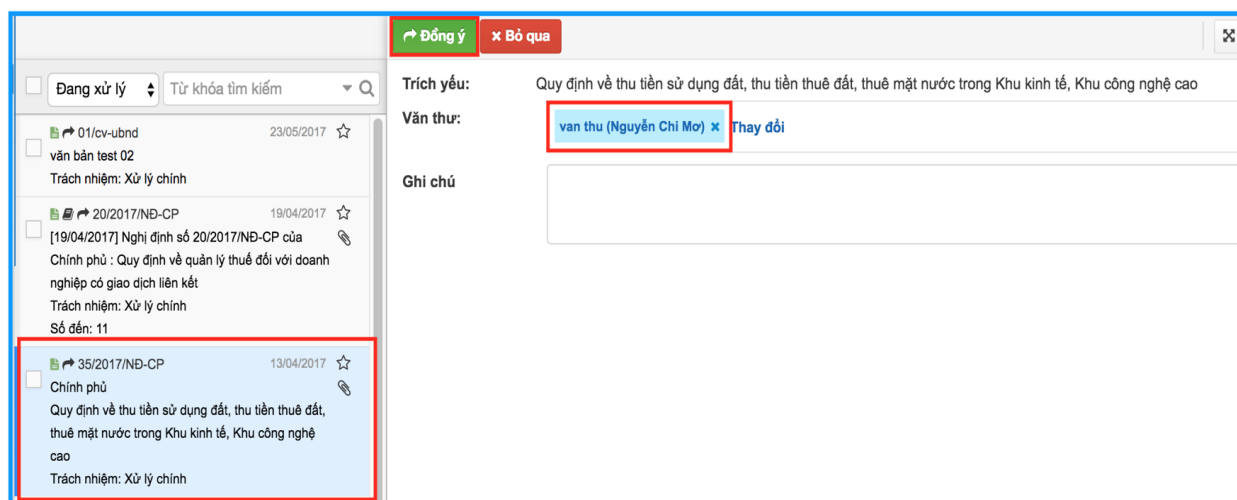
Đồng ý
Bỏ qua

Đang xử lý
Từ khóa tìm kiếm

01/cv-ubnd 23/05/2017
văn bản test 02
Trách nhiệm: Xử lý chính

20/2017/NĐ-CP 19/04/2017
[19/04/2017] Nghị định số 20/2017/NĐ-CP của Chính phủ : Quy định về quản lý thuế đối với doanh nghiệp có giao dịch liên kết
Trách nhiệm: Xử lý chính
Số đến: 11

35/2017/NĐ-CP 13/04/2017
Chính phủ
Quy định về thu tiền sử dụng đất, thu tiền thuê đất, thuê mặt nước trong Khu kinh tế, Khu công nghệ cao
Trách nhiệm: Xử lý chính

Trích yếu: Quy định về thu tiền sử dụng đất, thu tiền thuê đất, thuê mặt nước trong Khu kinh tế, Khu công nghệ cao
Văn thư: van thu (Nguyễn Chi Mơ) × Thay đổi
Ghi chú